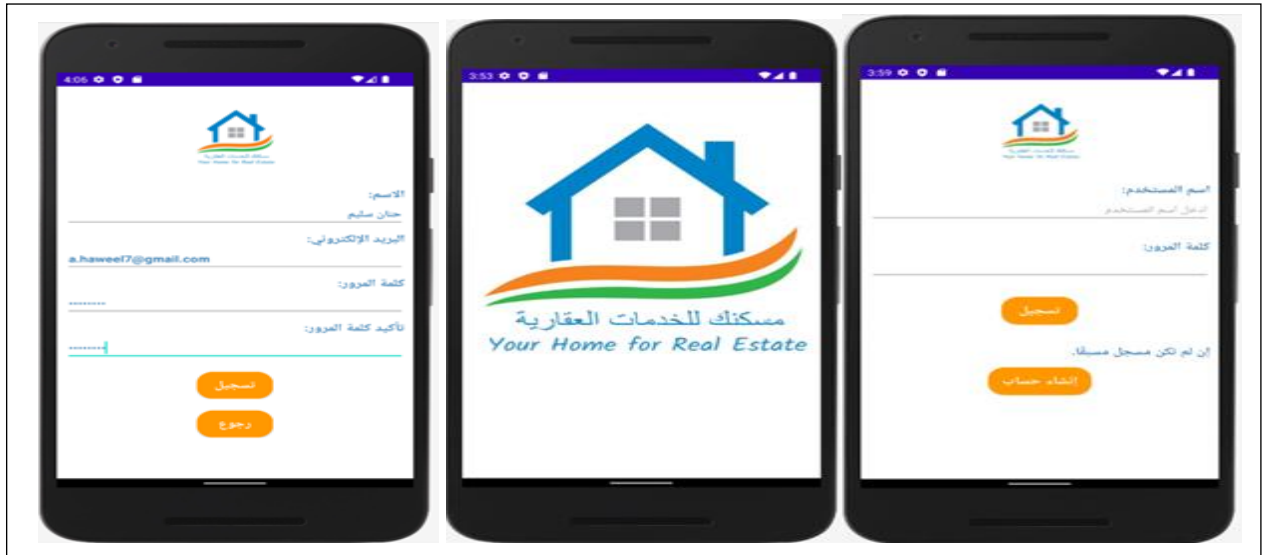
4:06

مسكنك للخدمات العقارية
Your Home for Real Estate

الاسم:
حنان سليم

البريد الإلكتروني:
a.haweel7@gmail.com

كلمة المرور:
•••••••••

تأكيد كلمة المرور:
••••••••

تسجيل

رجوع

3:53

مسكنك للخدمات العقارية
Your Home for Real Estate

3:59

مسكنك للخدمات العقارية
Your Home for Real Estate

اسم المستخدم:
ادخل اسم المستخدم

كلمة المرور:

تسجيل

إن لم تكن مسجل مسبقا.

إنشاء حساب